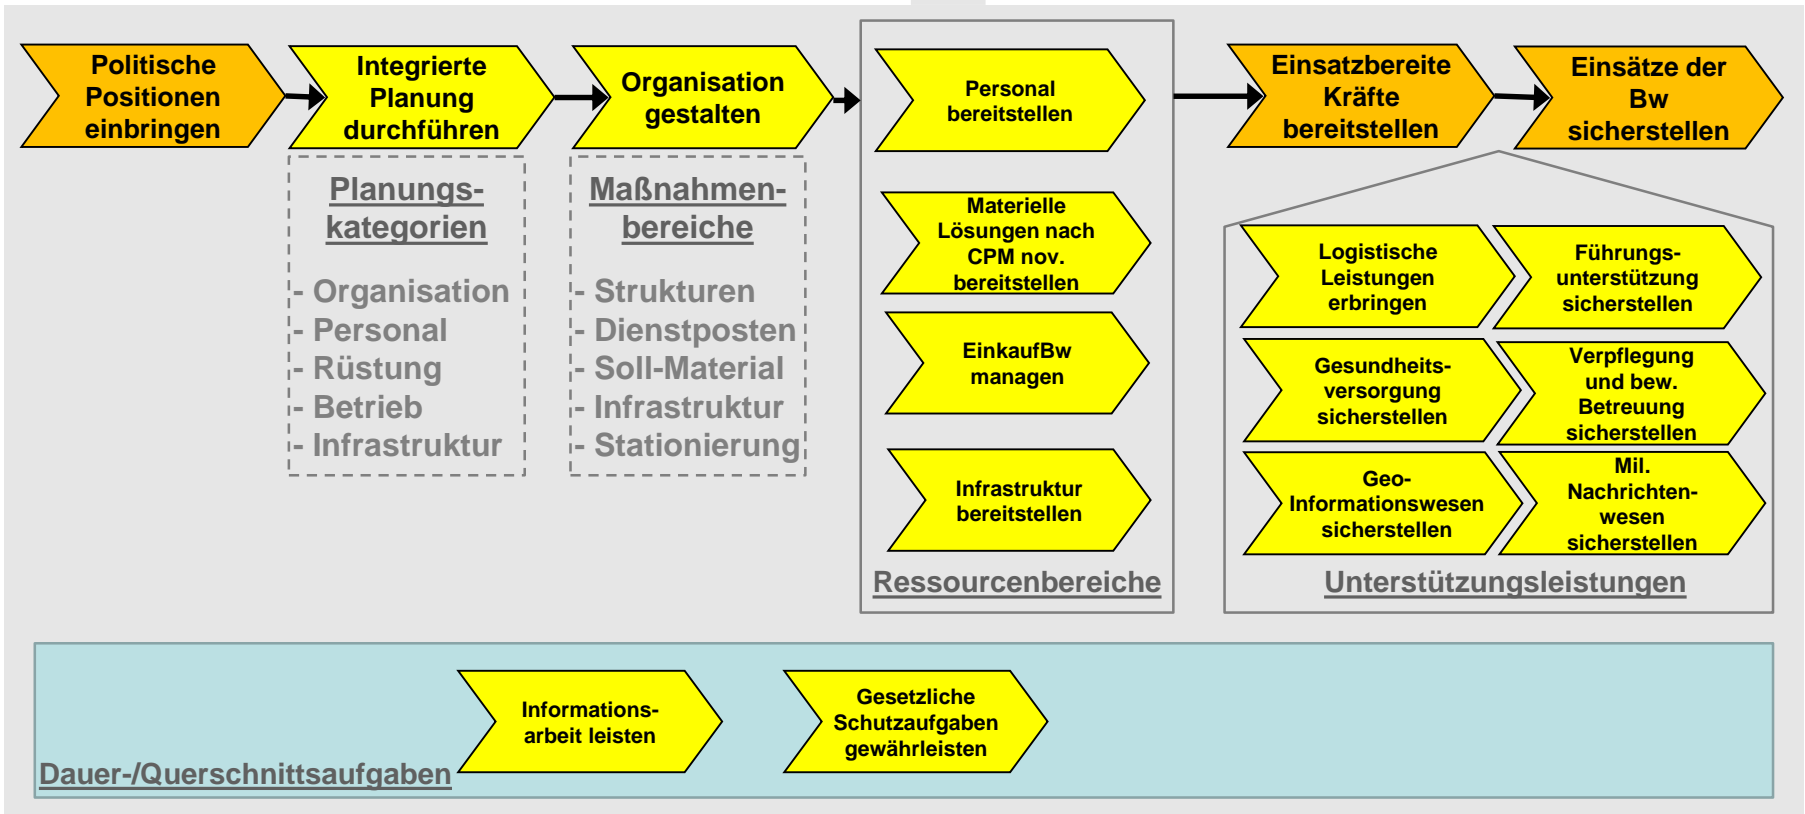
Politische Positionen einbringen

Integrierte Planung durchführen

Organisation gestalten

Personal bereitstellen

Materielle Lösungen nach CPM nov. bereitstellen

EinkaufBw managen

Infrastruktur bereitstellen

Ressourcenbereiche

Einsatzbereite Kräfte bereitstellen

Einsätze der Bw sicherstellen

Planungs-kategorien

- Organisation
- Personal
- Rüstung
- Betrieb
- Infrastruktur

Maßnahmen-bereiche

- Strukturen
- Dienstposten
- Soll-Material
- Infrastruktur
- Stationierung

Logistische Leistungen erbringen

Führungs-unterstützung sicherstellen

Gesundheits-versorgung sicherstellen

Verpflegung und bew. Betreuung sicherstellen

Geo-Informationswesen sicherstellen

Mil. Nachrichten-wesen sicherstellen

Unterstützungsleistungen

Informations-arbeit leisten

Gesetzliche Schutzaufgaben gewährleisten

Dauer-/Querschnittsaufgaben